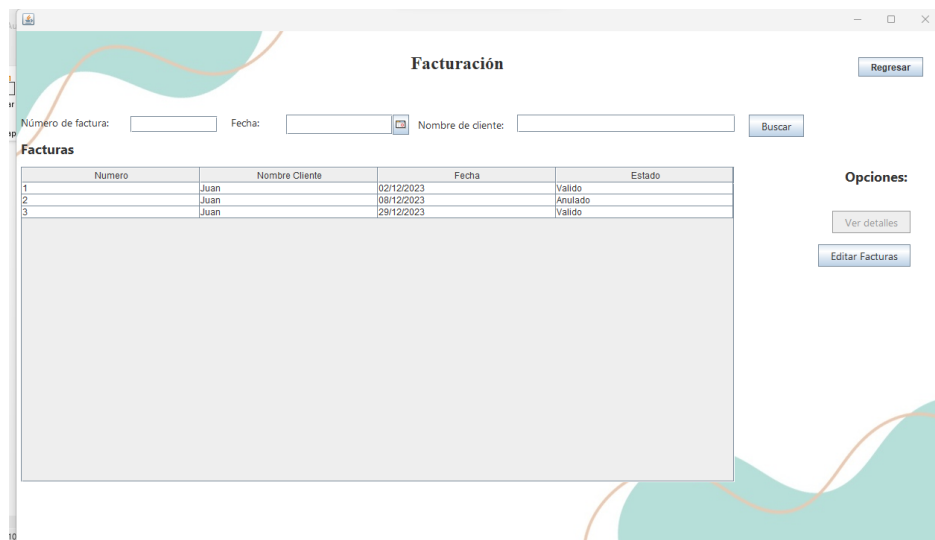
Facturación

Regresar

Número de factura:
Fecha:
Nombre de cliente:
Buscar

Facturas

| Numero | Nombre Cliente | Fecha | Estado |
|---|---|---|---|
| 1 | Juan | 02/12/2023 | Valido |
| 2 | Juan | 08/12/2023 | Anulado |
| 3 | Juan | 29/12/2023 | Valido |

Opciones:

Ver detalles

Editar Facturas